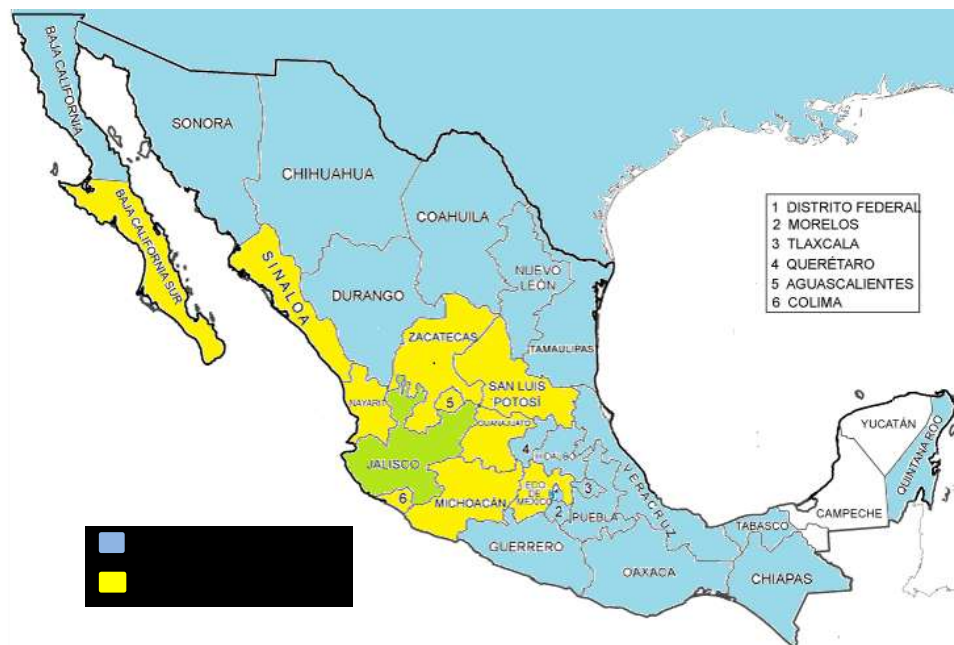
BAJA CALIFORNIA

SONORA

CHIHUAHUA

COAHUILA

BAJA CALIFORNIA SUR

SINALOA

DURANGO

NUEVO LEÓN

TAMAULIPAS

ZACATECAS

SAN LUIS POTOSÍ

NAYARIT

5

GUANAJUATO

JALISCO

4

HIDALGO

6

MICHOACÁN

EDO DE MÉXICO

1

2

3

PUEBLA

VERACRUZ

GUERRERO

OAXACA

TABASCO

CHIAPAS

CAMPECHE

YUCATÁN

QUINTANA ROO

1 DISTRITO FEDERAL
2 MORELOS
3 TLAXCALA
4 QUERÉTARO
5 AGUASCALIENTES
6 COLIMA